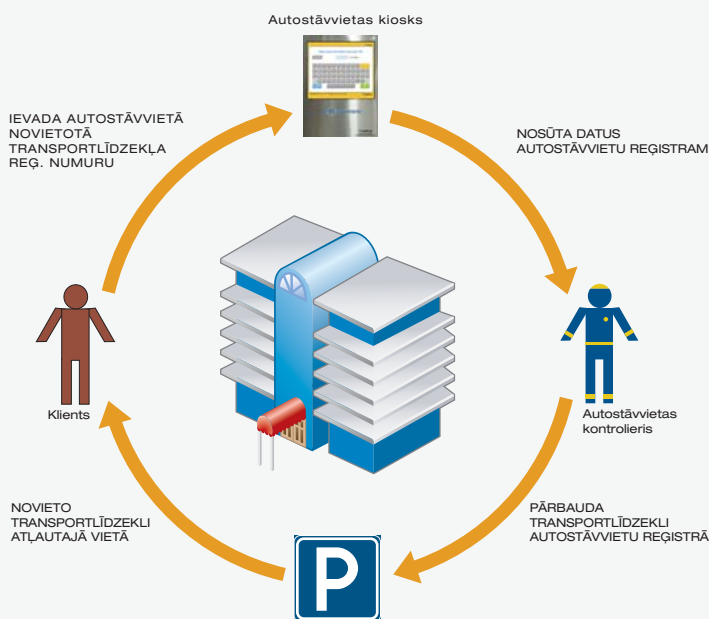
Autostāvvietas kiosks

IEVADA AUTOSTĀVVIETĀ NOVIETOTĀ TRANSPORTLĪDZEKĻA REĢ. NUMURU

NOSŪTA DATUS AUTOSTĀVVIETU REĢISTRAM

Klients

Autostāvvietas kontrolieris

NOVIETO TRANSPORTLĪDZEKLI ATĻAUTAJĀ VIETĀ

PĀRBAUDA TRANSPORTLĪDZEKLI AUTOSTĀVVIETU REĢISTRĀ

P